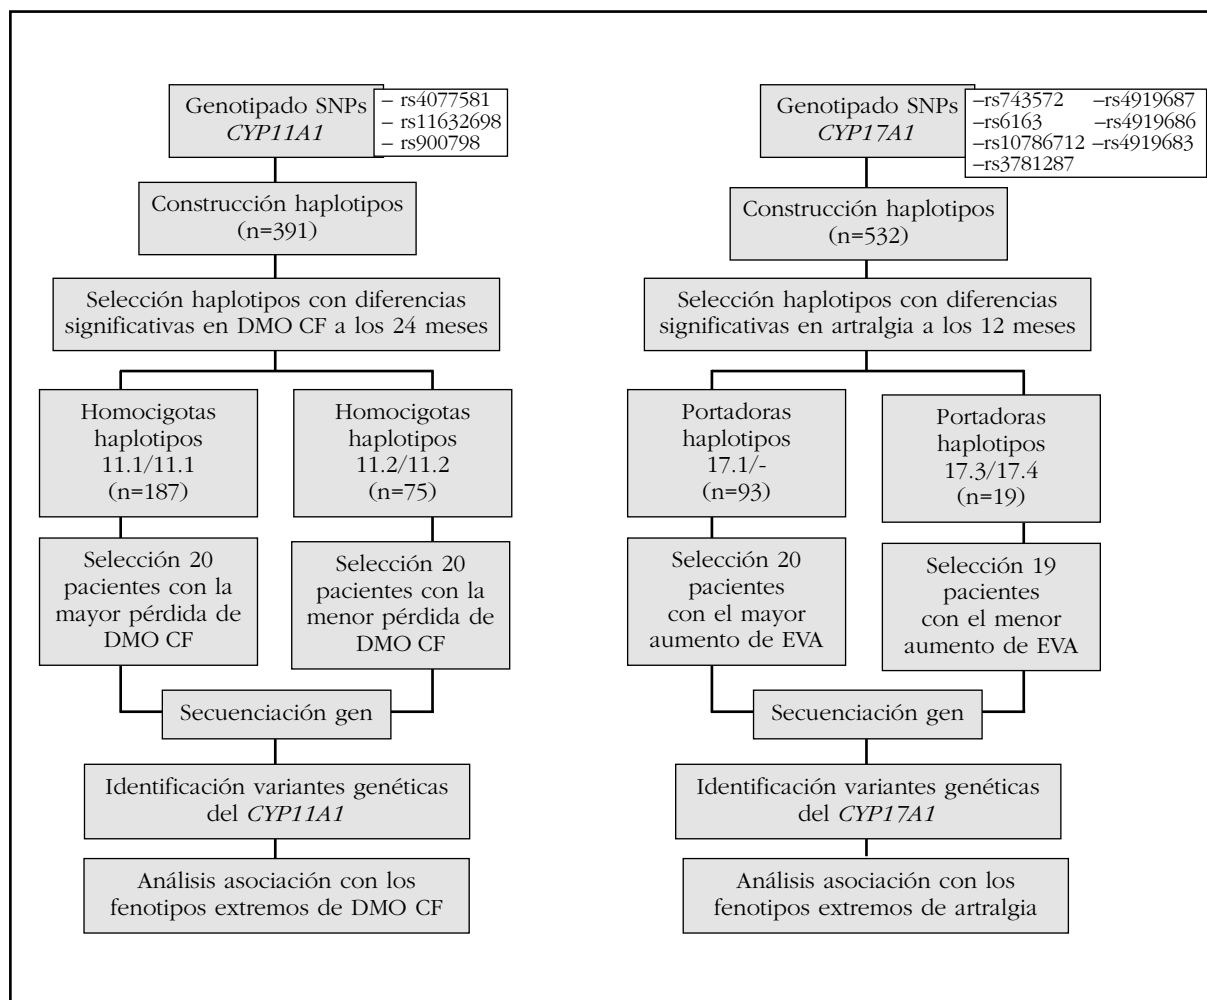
Genotipado SNPs
*CYP11A1*

– rs4077581
– rs11632698
– rs900798

Construcción haplotipos
(n=391)

Selección haplotipos con diferencias significativas en DMO CF a los 24 meses

Homocigotas haplotipos 11.1/11.1 (n=187)

Homocigotas haplotipos 11.2/11.2 (n=75)

Selección 20 pacientes con la mayor pérdida de DMO CF

Selección 20 pacientes con la menor pérdida de DMO CF

Secuenciación gen

Identificación variantes genéticas del *CYP11A1*

Análisis asociación con los fenotipos extremos de DMO CF

Genotipado SNPs
*CYP17A1*

–rs743572
–rs4919687
–rs6163
–rs4919686
–rs10786712
–rs4919683
–rs3781287

Construcción haplotipos
(n=532)

Selección haplotipos con diferencias significativas en artralgia a los 12 meses

Portadoras haplotipos 17.1/- (n=93)

Portadoras haplotipos 17.3/17.4 (n=19)

Selección 20 pacientes con el mayor aumento de EVA

Selección 19 pacientes con el menor aumento de EVA

Secuenciación gen

Identificación variantes genéticas del *CYP17A1*

Análisis asociación con los fenotipos extremos de artralgia